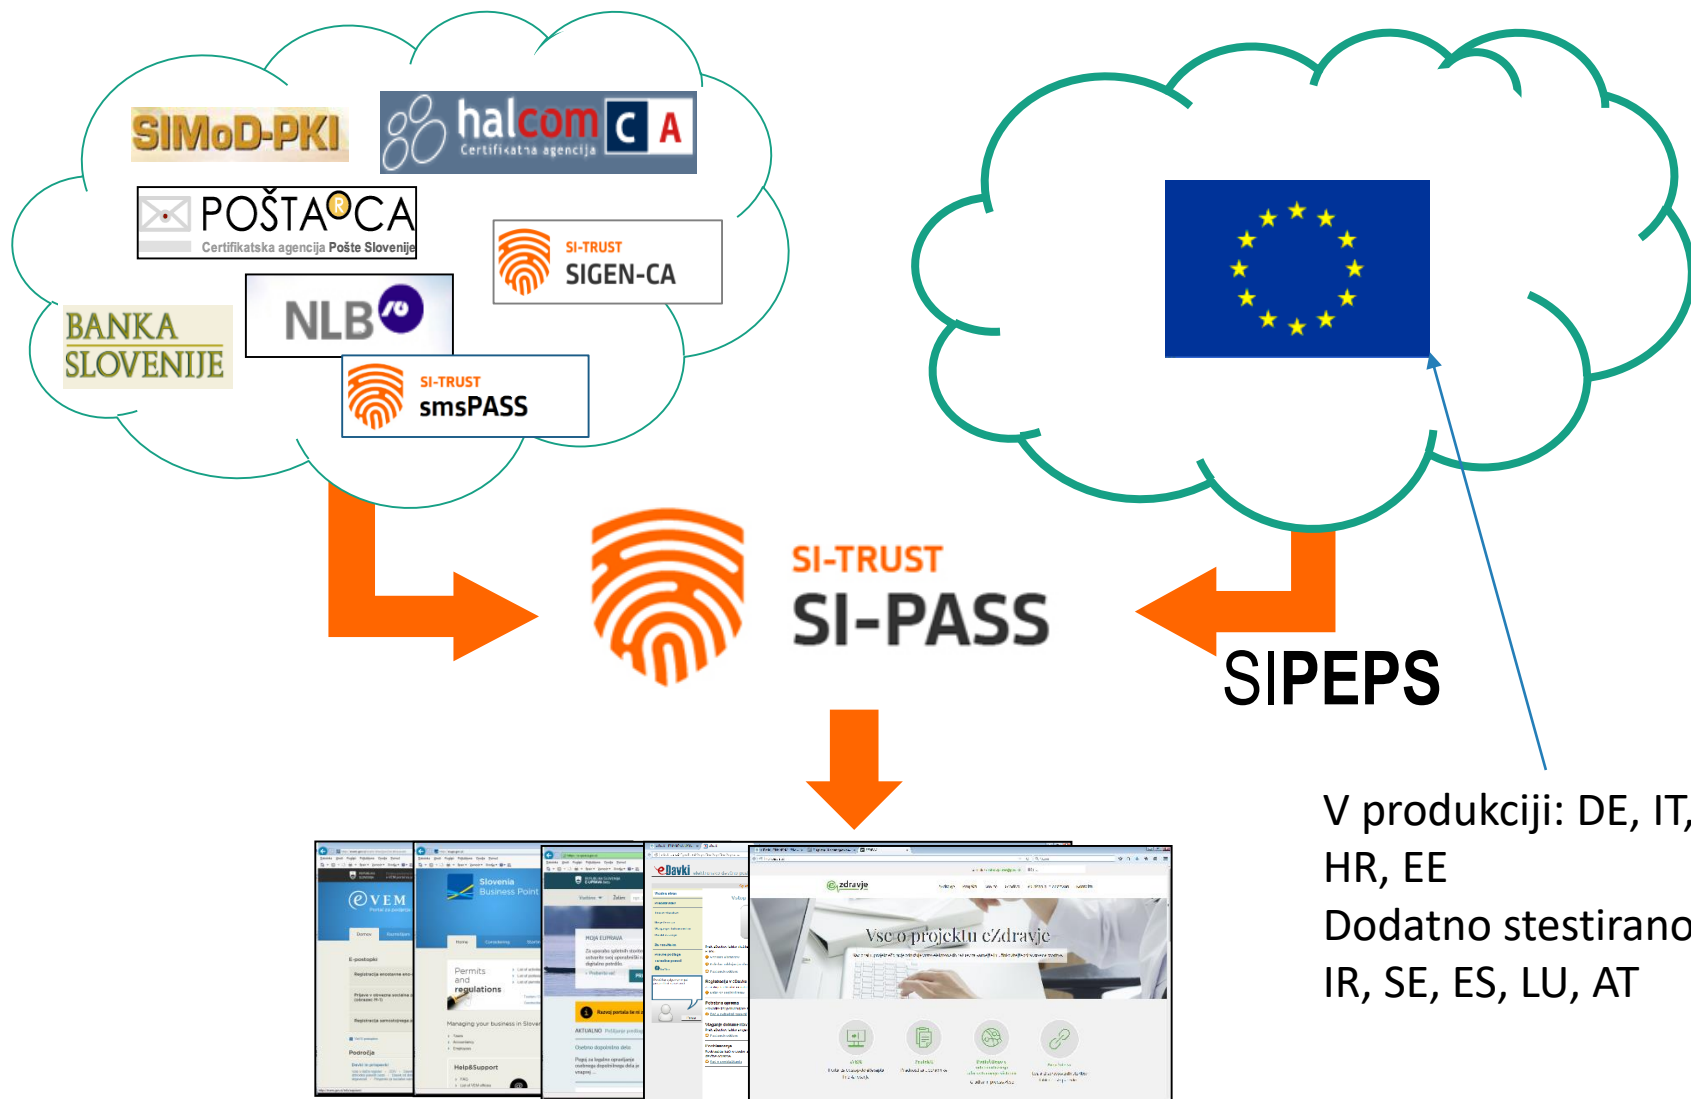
SIMoD-PKI

halcom CA
Certifikatna agencija

POŠTA CA
Certifikatska agencija Pošte Slovenije

SI-TRUST
SIGEN-CA

BANKA SLOVENIJE

NLB

SI-TRUST
smsPASS

SI-TRUST
SI-PASS

SIPEPS

V produkcji: DE, IT,
HR, EE
Dodatno stestirano
IR, SE, ES, LU, AT

eVEM

Slovenia Business Point

Permits and regulations

eDavki

ezdravje

Vse o projektu eZdravje